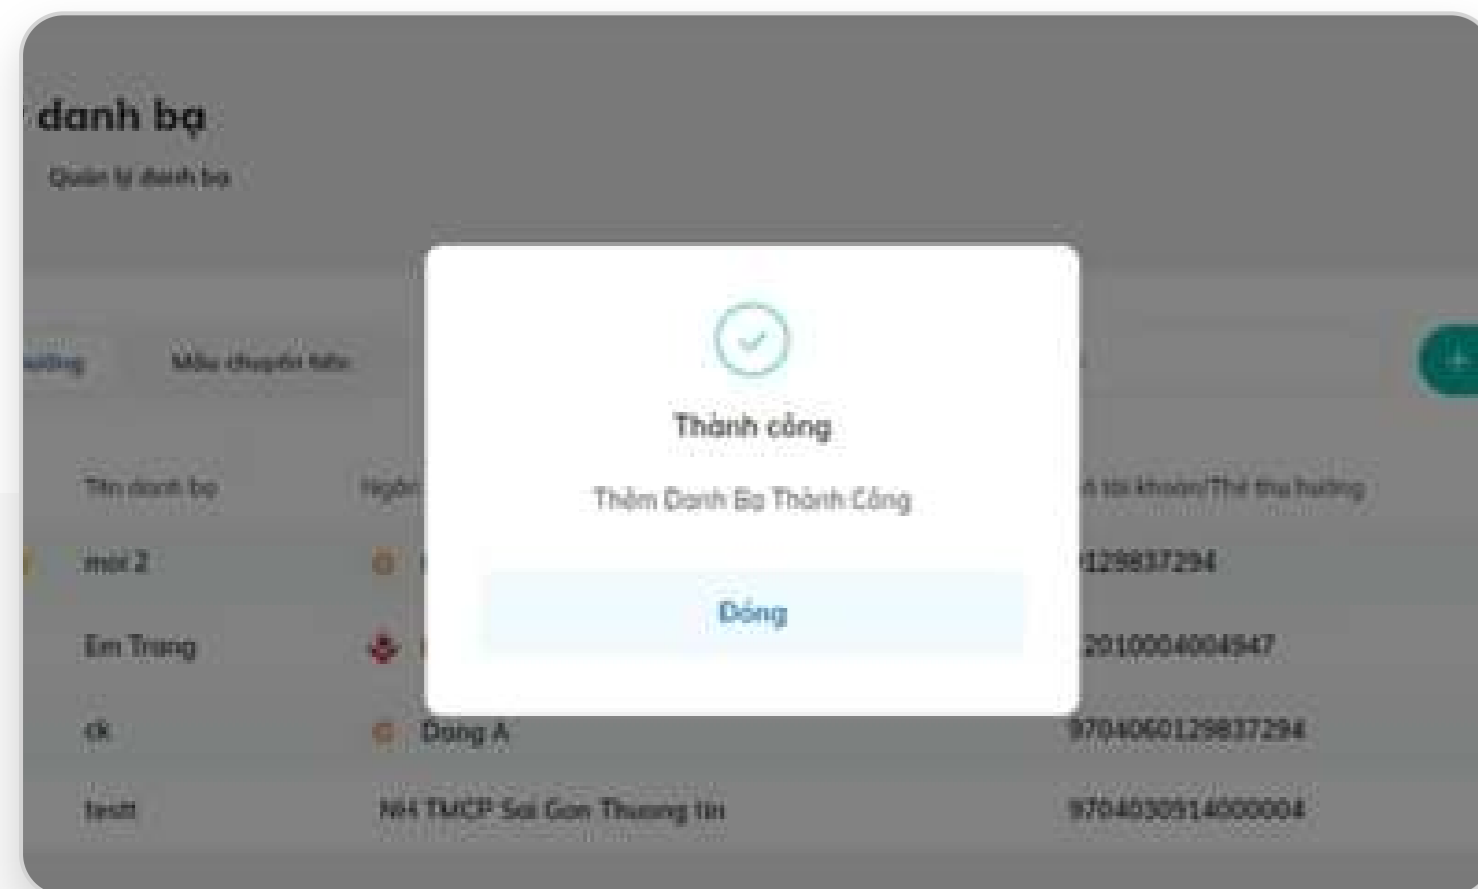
danh bạ

Quản lý danh bạ

hưởng

Mẫu chuyển tiền

Tên danh bạ

Ngân

Số tài khoản/Thẻ thụ hưởng

mới 2

129837294

Em Trang

2010004004947

ck

Dong A

9704060129837294

testt

NH TMCP Sai Gon Thuong tin

9704530514000004

Thành công

Thêm Danh Bạ Thành Công

Đóng